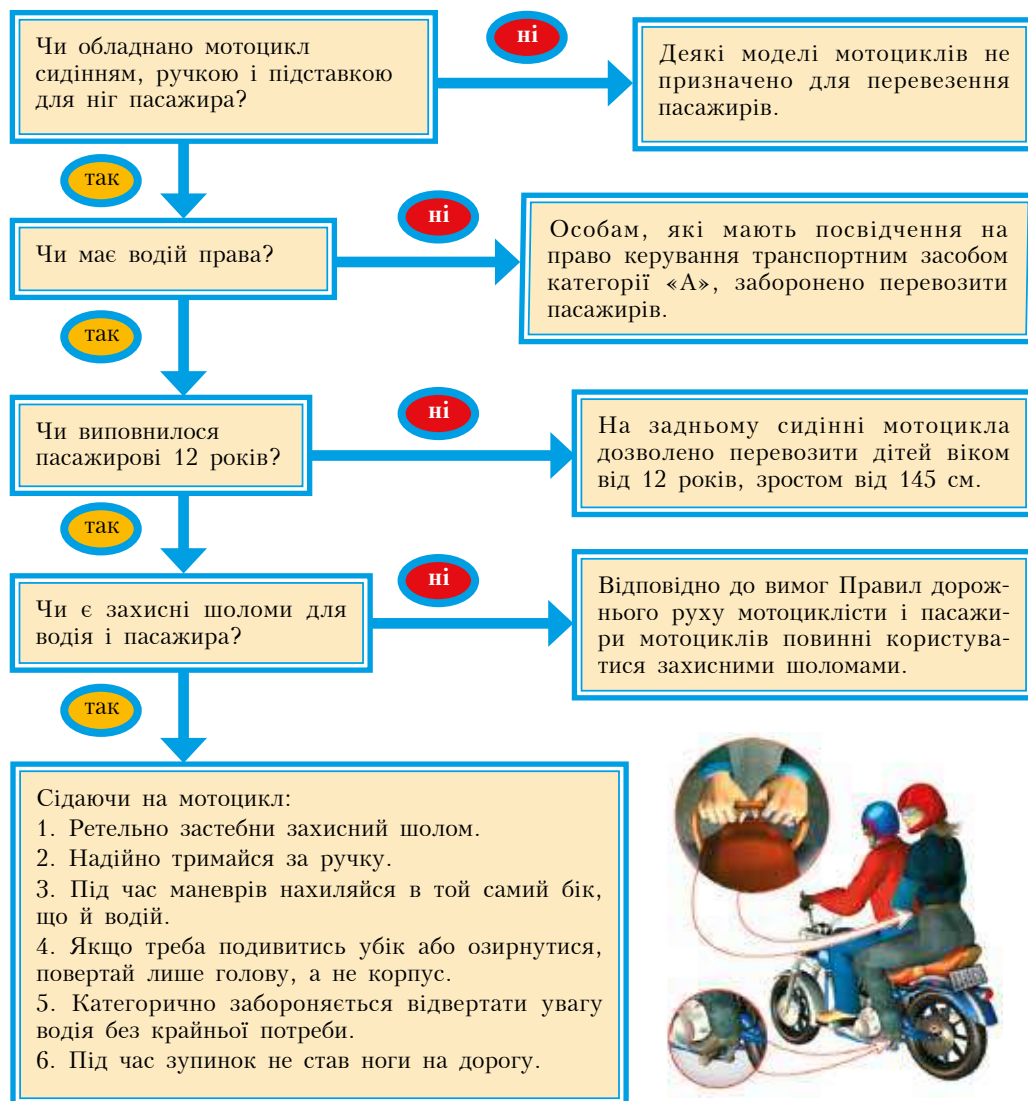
Чи обладнано мотоцикл сидінням, ручкою і підставкою для ніг пасажира?

ні

Деякі моделі мотоциклів не призначено для перевезення пасажирів.

так

Чи має водій права?

ні

Особам, які мають посвідчення на право керування транспортним засобом категорії «А», заборонено перевозити пасажирів.

так

Чи виповнилося пасажирові 12 років?

ні

На задньому сидінні мотоцикла дозволено перевозити дітей віком від 12 років, зростом від 145 см.

так

Чи є захисні шоломи для водія і пасажира?

ні

Відповідно до вимог Правил дорожнього руху мотоциклісти і пасажири мотоциклів повинні користуватися захисними шоломами.

так

Сідаючи на мотоцикл:
1. Ретельно застебни захисний шолом.
2. Надійно тримайся за ручку.
3. Під час маневрів нахиляйся в той самий бік, що й водій.
4. Якщо треба подивитись убік або озирнутися, повертай лише голову, а не корпус.
5. Категорично забороняється відвертати увагу водія без крайньої потреби.
6. Під час зупинок не став ноги на дорогу.